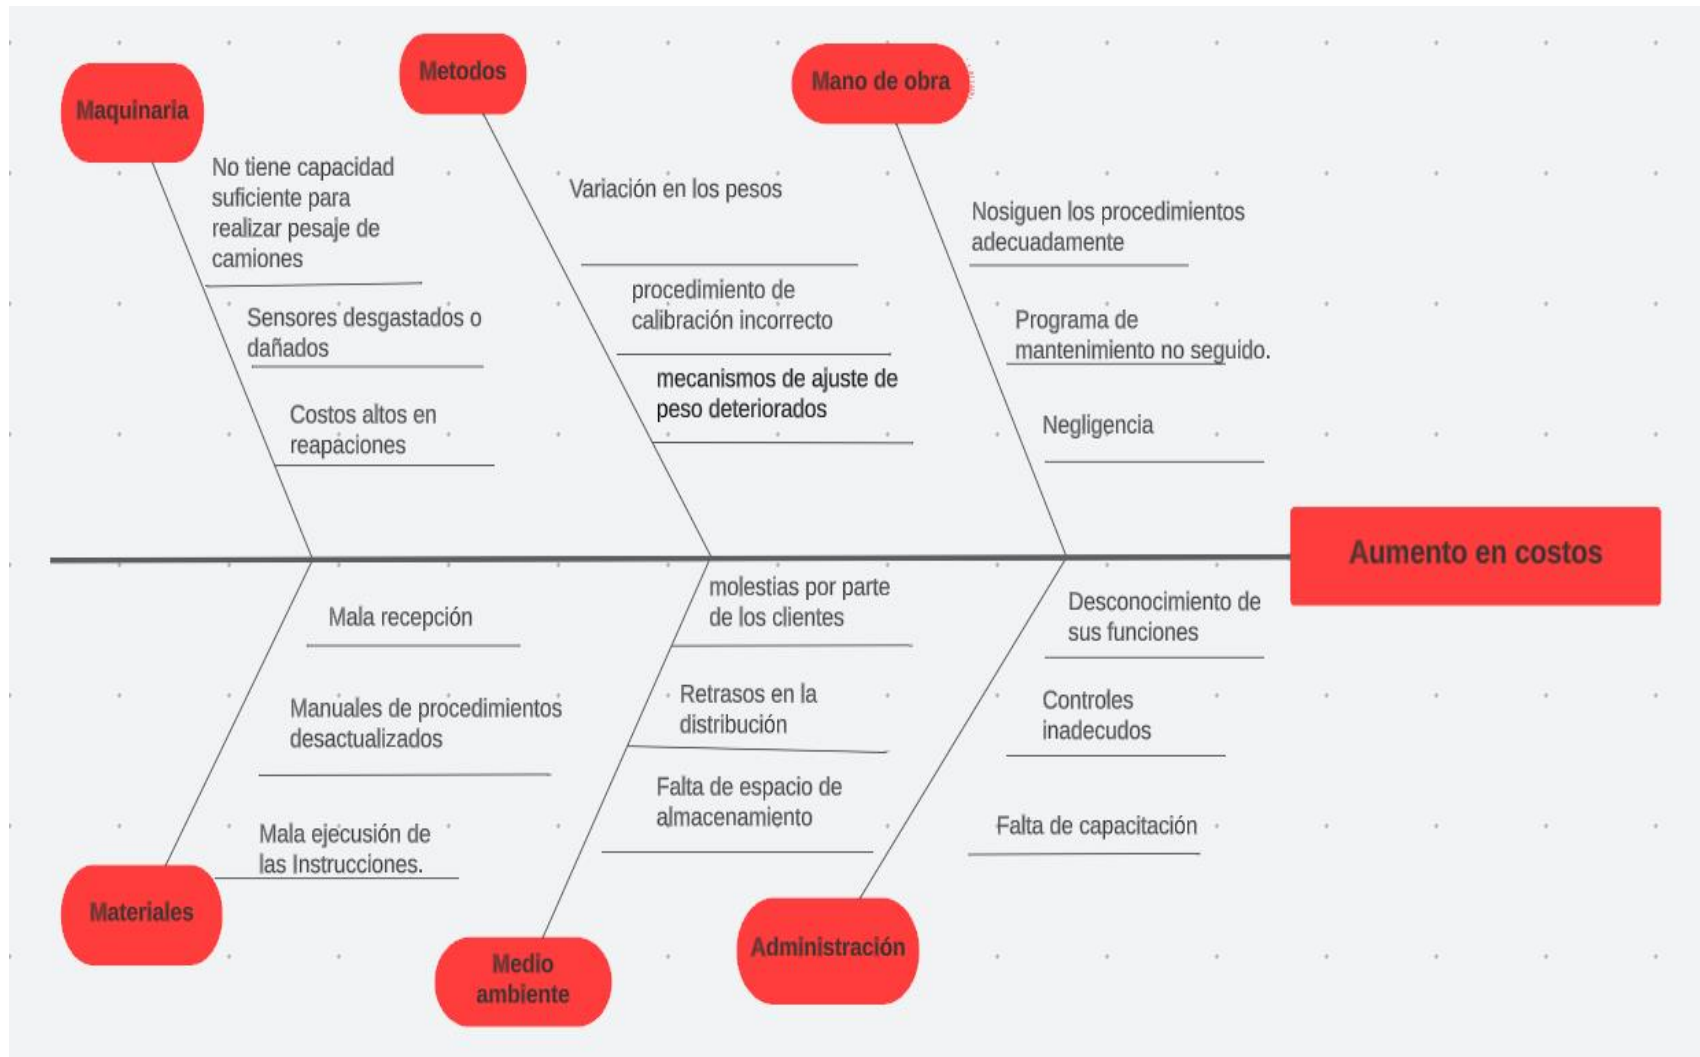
Maquinaria

No tiene capacidad suficiente para realizar pesaje de camiones

Sensores desgastados o dañados

Costos altos en reapaciones

Metodos

Variación en los pesos

procedimiento de calibración incorrecto

mecanismos de ajuste de peso deteriorados

Mano de obra

Nosiguen los procedimientos adecuadamente

Programa de mantenimiento no seguido.

Negligencia

Aumento en costos

Mala recepción

Manuales de procedimientos desactualizados

Mala ejecución de las Instrucciones.

Materiales

molestias por parte de los clientes

Retrasos en la distribución

Falta de espacio de almacenamiento

Medio ambiente

Desconocimiento de sus funciones

Controles inadecudos

Falta de capacitación

Administración